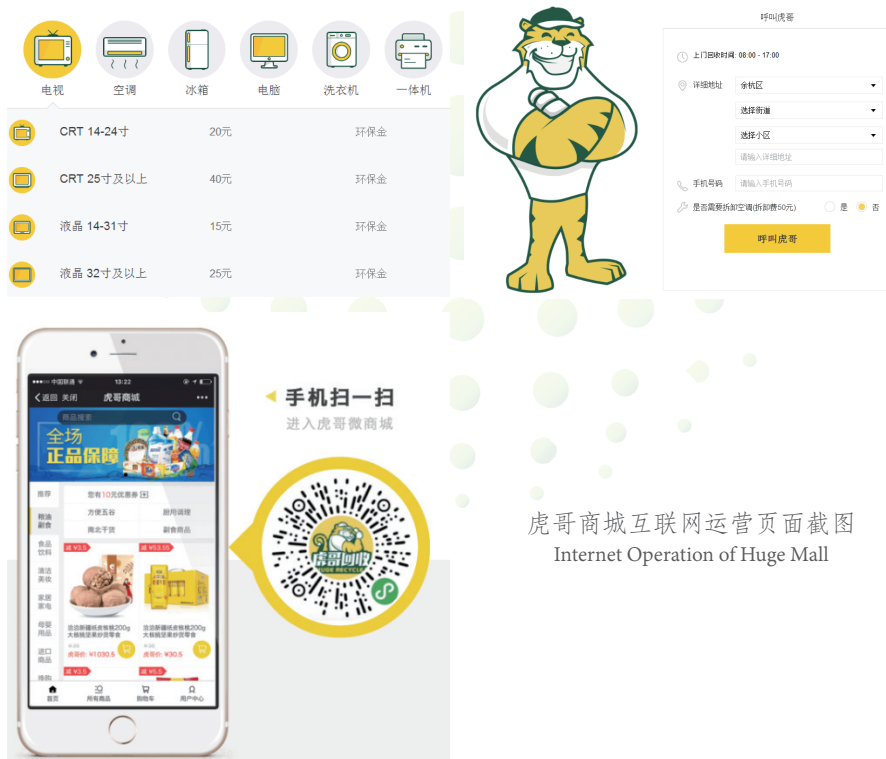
电视 空调 冰箱 电脑 洗衣机 一体机

| | | |
|---|---|---|
| CRT 14-24寸 | 20元 | 环保金 |
| CRT 25寸及以上 | 40元 | 环保金 |
| 液晶 14-31寸 | 15元 | 环保金 |
| 液晶 32寸及以上 | 25元 | 环保金 |

呼叫虎哥

上门回收时间：08:00 - 17:00

详细地址 余杭区

选择街道

选择小区

请输入详细地址

手机号码 请输入手机号码

是否需要拆卸空调(拆卸费50元) 是 否

呼叫虎哥

中国联通 13:22

返回 关闭 虎哥商城

商品搜索

全场 正品保障

推荐 您有10元优惠券

粮油副食 方便五谷 厨用调理

食品饮料 南北干货 副食商品

酒水饮料

家居家电

母婴用品

进口商品

减 ¥3.5 减 ¥53.50

洽洽新疆纸皮核桃200g大核桃坚果炒货零食

洽洽新疆纸皮核桃200g大核桃坚果炒货零食

虎哥价: ¥1030.5 虎哥价: ¥30.5

减 ¥3.5 减 ¥6.5

首页 所有商品 购物车 用户中心

手机扫一扫
进入虎哥微商城

虎哥回收 HUGE RECYCLE

虎哥商城互联网运营页面截图
Internet Operation of Huge Mall